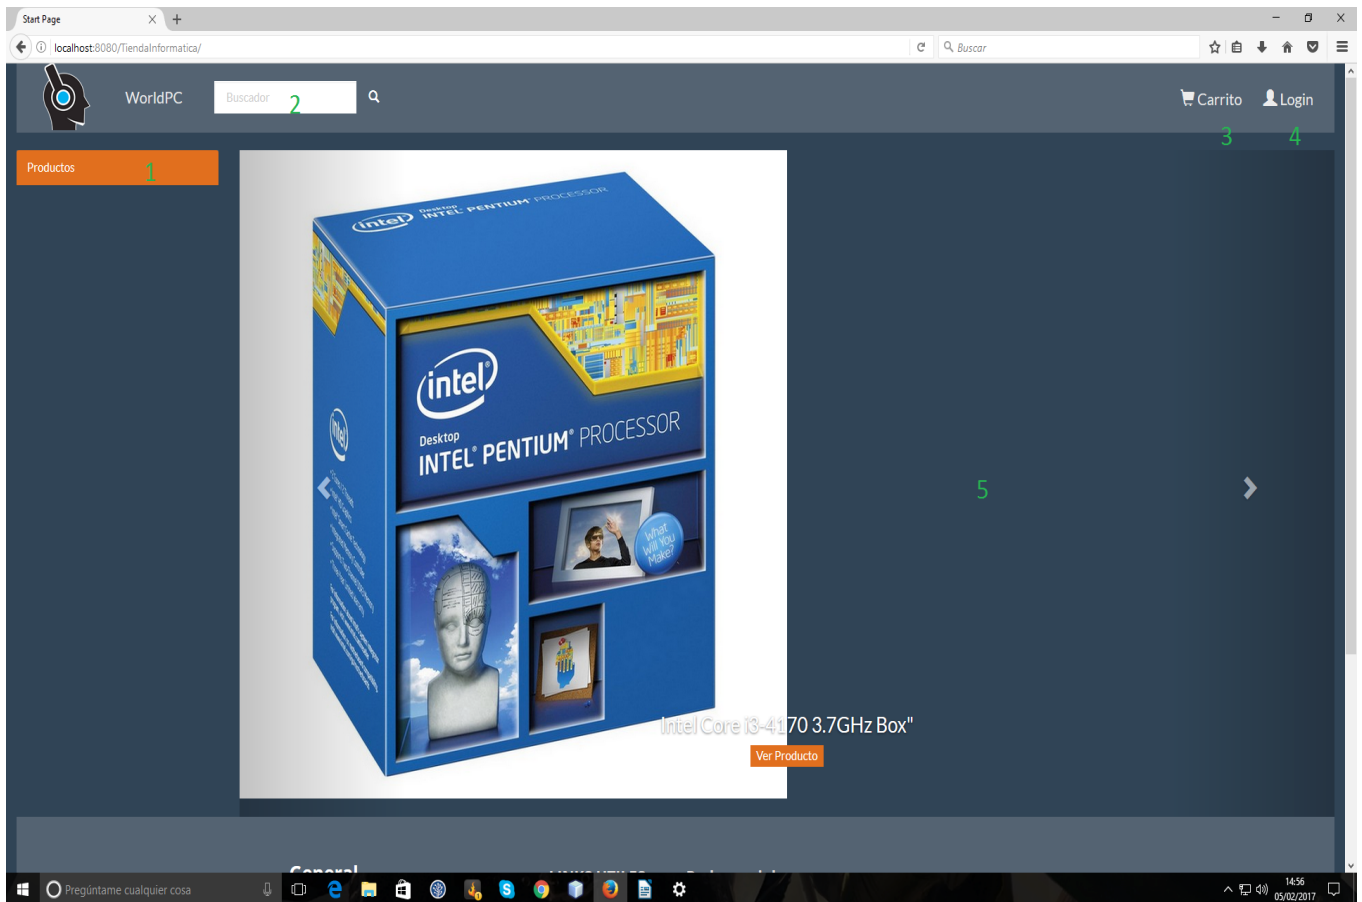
Start Page
localhost:8080/TiendaInformatica/
Buscar

WorldPC
Buscador 2
Carrito Login
3 4

Productos 1

intel
intel
Desktop
INTEL® PENTIUM® PROCESSOR
Desktop
INTEL® PENTIUM® PROCESSOR
What will you Make?

5

Intel Core i3-4170 3.7GHz Box"
Ver Producto

General

Pregúntame cualquier cosa
14:56
05/02/2017